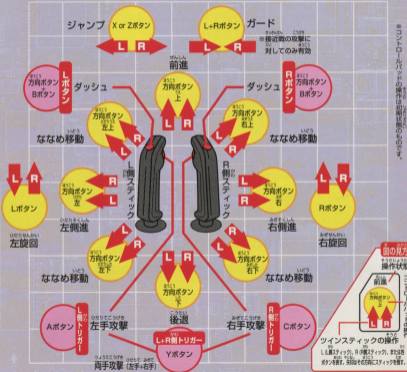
ジャンプ
X or Zボタン
L+Rボタン
ガード
※接近戦の攻撃に対してのみ有効
L R
前進
ダッシュ
Lボタン
方向ボタン
Bボタン
方向ボタン
上
ダッシュ
Rボタン
方向ボタン
Bボタン
方向ボタン
左上
方向ボタン
右上
なないめ移動
なないめ移動
L側スティック
R側スティック
Lボタン
Rボタン
左旋回
方向ボタン
左
左側進
方向ボタン
右
右側進
右旋回
方向ボタン
左下
方向ボタン
右下
なないめ移動
なないめ移動
方向ボタン
下
後退
Aボタン
L側トリガー
左手攻撃
L+R側トリガー
右手攻撃
R側トリガー
Cボタン
両手攻撃（左手+右手）
Yボタン
※コントロールパッドの操作は初期設定のものです。
図の見方
操作状態
ツインスティックの操作
L（L側スティック）、R（R側スティック）